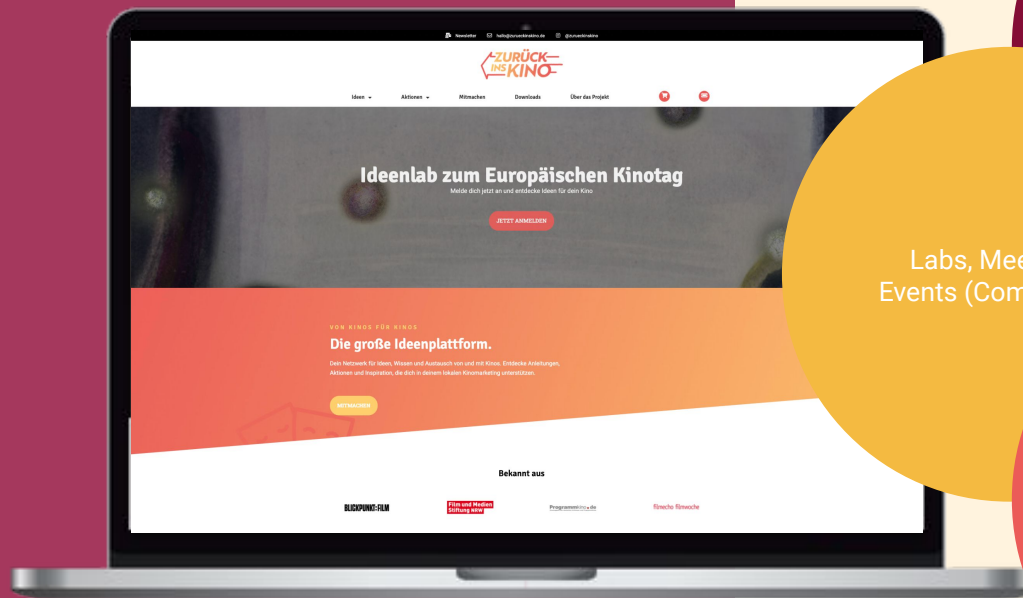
Newsletter hallo@zurueckinskino.de @zurueckinskino

ZURÜCK INS KINO

Ideen Aktionen Mitmachen Downloads Über das Projekt

Ideenlab zum Europäischen Kinotag

Melde dich jetzt an und entdecke Ideen für dein Kino

JETZT ANMELDEN

VON KINOS FÜR KINOS

Die große Ideenplattform.

Dein Netzwerk für Ideen, Wissen und Austausch von und mit Kinos. Entdecke Anleitungen, Aktionen und Inspiration, die dich in deinem lokalen Kinomarketing unterstützen.

MITMACHEN

Bekannt aus

BLICKPUNKT:FILM

Film und Medien Stiftung NRW

Programmkino.de

filmecho filmwoche

Labs, Mee
Events (Com